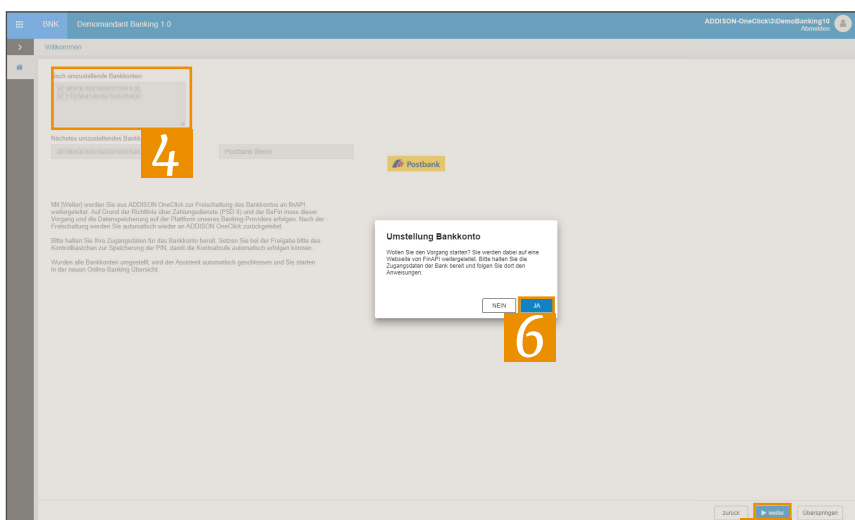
BNK Demomandant Banking 1.0

ADDISON-OneClick\3\DemoBanking10
Abmelden

Willkommen

Noch umzustellende Bankkonten:
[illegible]
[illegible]

4

Nächstes umzustellendes Bankkonto
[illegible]

Postbank Berlin

Postbank

Mit [Weiter] werden Sie aus ADDISON OneClick zur Freischaltung des Bankkontos an finAPI weitergeleitet. Auf Grund der Richtlinie über Zahlungsdienste (PSD II) und der BaFin muss dieser Vorgang und die Datenspeicherung auf der Plattform unseres Banking-Providers erfolgen. Nach der Freischaltung werden Sie automatisch wieder an ADDISON OneClick zurückgeleitet.

Bitte halten Sie Ihre Zugangsdaten für das Bankkonto bereit. Setzen Sie bei der Freigabe bitte das Kontrollkästchen zur Speicherung der PIN, damit die Kontoabrufe automatisch erfolgen können.

Wurden alle Bankkonten umgestellt, wird der Assistent automatisch geschlossen und Sie starten in der neuen Online-Banking Übersicht.

Umstellung Bankkonto

Wollen Sie den Vorgang starten? Sie werden dabei auf eine Webseite von FinAPI weitergeleitet. Bitte halten Sie die Zugangsdaten der Bank bereit und folgen Sie dort den Anweisungen.

NEIN JA

6

zurück ▶ weiter Überspringen